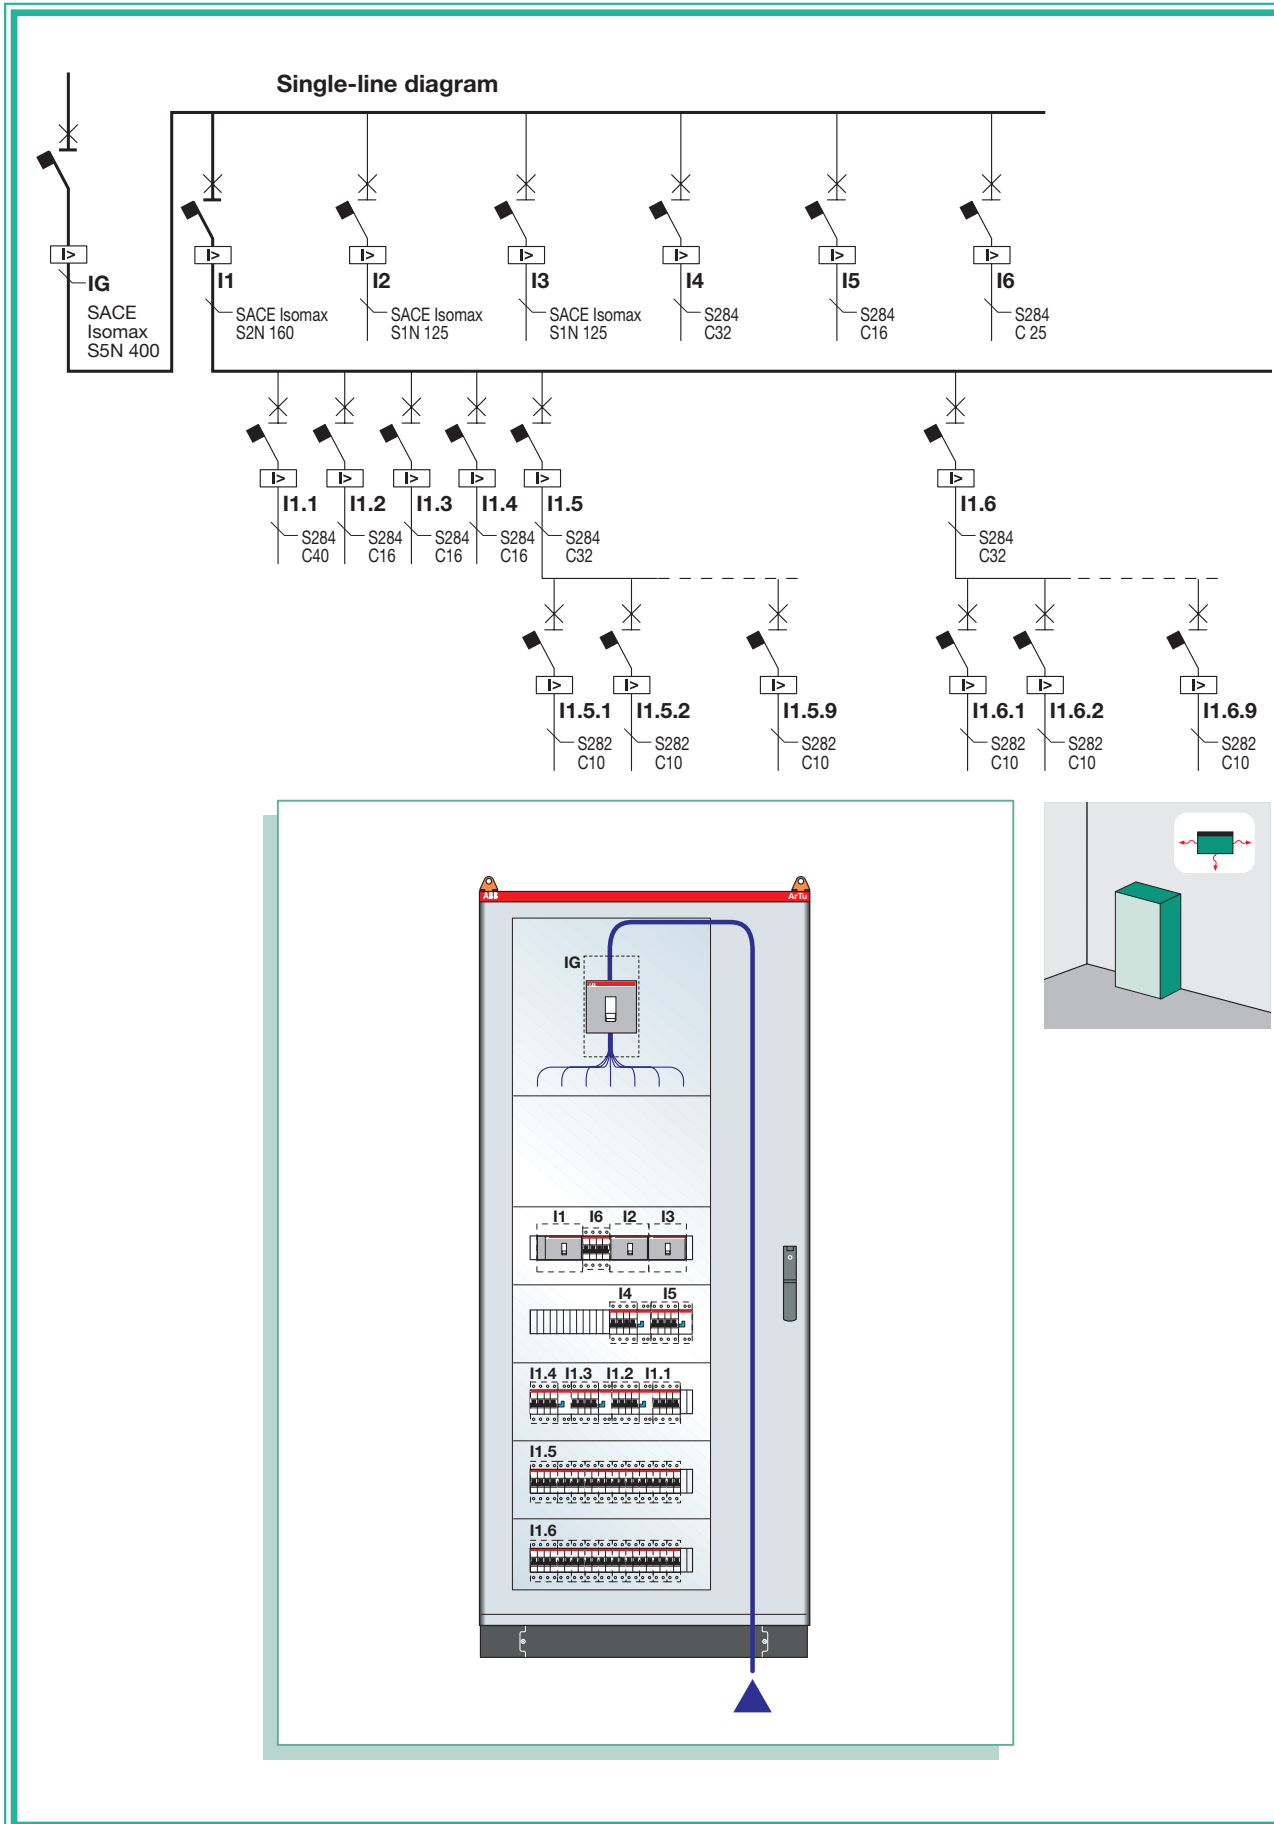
Single-line diagram

IG
SACE Isomax S5N 400

I1
SACE Isomax S2N 160

I2
SACE Isomax S1N 125

I3
SACE Isomax S1N 125

I4
S284 C32

I5
S284 C16

I6
S284 C 25

I1.1
S284 C40

I1.2
S284 C16

I1.3
S284 C16

I1.4
S284 C16

I1.5
S284 C32

I1.6
S284 C32

I1.5.1
S282 C10

I1.5.2
S282 C10

I1.5.9
S282 C10

I1.6.1
S282 C10

I1.6.2
S282 C10

I1.6.9
S282 C10

ABB
ArTu

IG

I1 I6 I2 I3

I4 I5

I1.4 I1.3 I1.2 I1.1

I1.5

I1.6